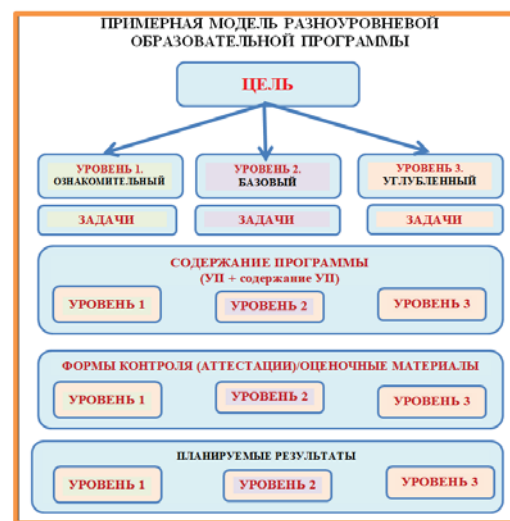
ПРИМЕРНАЯ МОДЕЛЬ РАЗНОУРОВНЕВОЙ ОБРАЗОВАТЕЛЬНОЙ ПРОГРАММЫ

ЦЕЛЬ

УРОВЕНЬ 1. ОЗНАКОМИТЕЛЬНЫЙ

УРОВЕНЬ 2. БАЗОВЫЙ

УРОВЕНЬ 3. УГЛУБЛЕННЫЙ

ЗАДАЧИ

ЗАДАЧИ

ЗАДАЧИ

СОДЕРЖАНИЕ ПРОГРАММЫ (УП + содержание УП)

УРОВЕНЬ 1

УРОВЕНЬ 2

УРОВЕНЬ 3

ФОРМЫ КОНТРОЛЯ (АТТЕСТАЦИИ)/ОЦЕНОЧНЫЕ МАТЕРИАЛЫ

УРОВЕНЬ 1

УРОВЕНЬ 2

УРОВЕНЬ 3

ПЛАНИРУЕМЫЕ РЕЗУЛЬТАТЫ

УРОВЕНЬ 1

УРОВЕНЬ 2

УРОВЕНЬ 3